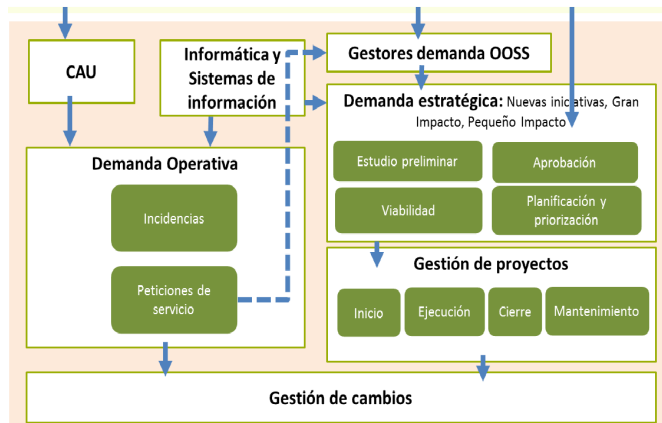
CAU

Informática y Sistemas de información

Gestores demanda OOSS

Demanda estratégica: Nuevas iniciativas, Gran Impacto, Pequeño Impacto

Estudio preliminar

Aprobación

Viabilidad

Planificación y priorización

Demanda Operativa

Incidencias

Peticiones de servicio

Gestión de proyectos

Inicio

Ejecución

Cierre

Mantenimiento

Gestión de cambios